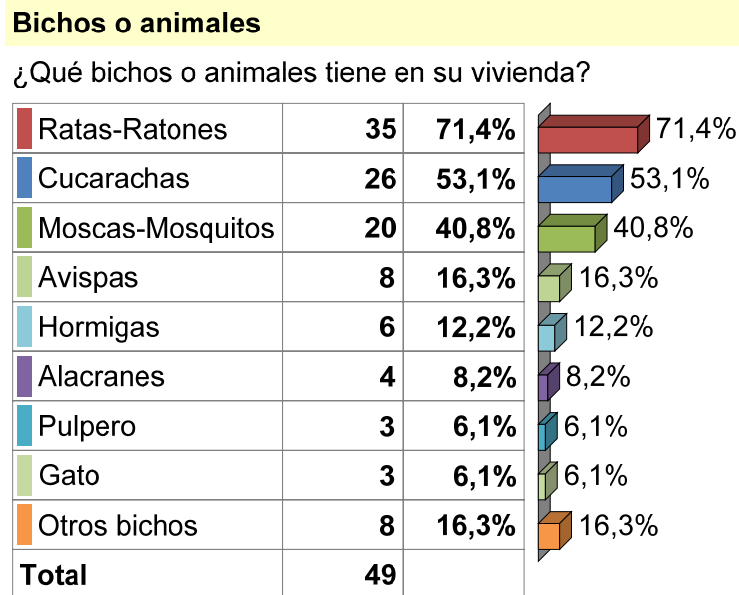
Bichos o animales

¿Qué bichos o animales tiene en su vivienda?

| | | | |
|---|---|---|---|
| Ratas-Ratones | 35 | 71,4% | 71,4% |
| Cucarachas | 26 | 53,1% | 53,1% |
| Moscas-Mosquitos | 20 | 40,8% | 40,8% |
| Avispas | 8 | 16,3% | 16,3% |
| Hormigas | 6 | 12,2% | 12,2% |
| Alacranes | 4 | 8,2% | 8,2% |
| Pulpero | 3 | 6,1% | 6,1% |
| Gato | 3 | 6,1% | 6,1% |
| Otros bichos | 8 | 16,3% | 16,3% |
| Total | 49 | | |